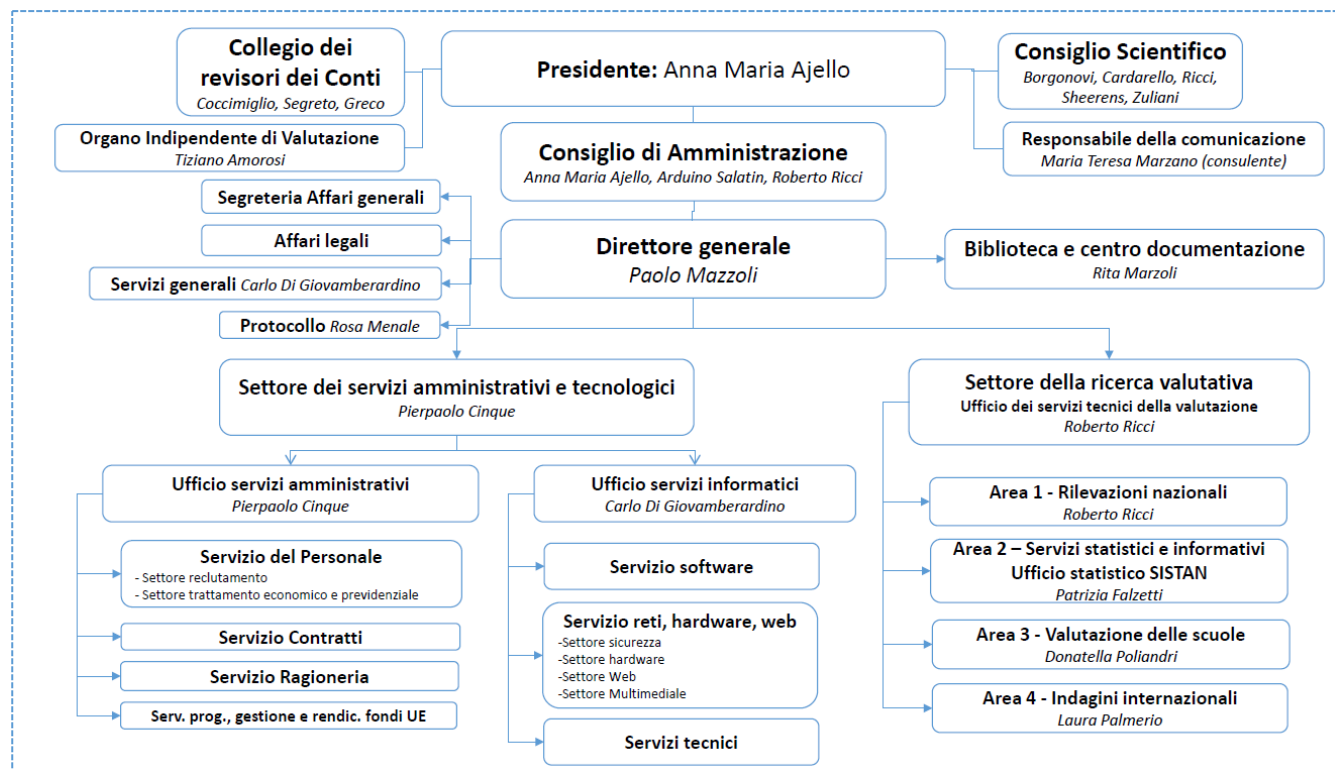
Collegio dei revisori dei Conti
Coccimiglio, Segreto, Greco

Presidente: Anna Maria Ajello

Consiglio Scientifico
Borgonovi, Cardarello, Ricci, Sheerens, Zuliani

Organo Indipendente di Valutazione
Tiziano Amorosi

Responsabile della comunicazione
Maria Teresa Marzano (consulente)

Consiglio di Amministrazione
Anna Maria Ajello, Arduino Salatin, Roberto Ricci

Segreteria Affari generali

Affari legali

Servizi generali Carlo Di Giovamberardino

Protocollo Rosa Menale

Direttore generale
Paolo Mazzoli

Biblioteca e centro documentazione
Rita Marzoli

Settore dei servizi amministrativi e tecnologici
Pierpaolo Cinque

Settore della ricerca valutativa
Ufficio dei servizi tecnici della valutazione
Roberto Ricci

Ufficio servizi amministrativi
Pierpaolo Cinque

Servizio del Personale
- Settore reclutamento
- Settore trattamento economico e previdenziale

Servizio Contratti

Servizio Ragioneria

Serv. prog., gestione e rendic. fondi UE

Ufficio servizi informatici
Carlo Di Giovamberardino

Servizio software

Servizio reti, hardware, web
-Settore sicurezza
-Settore hardware
-Settore Web
-Settore Multimediale

Servizi tecnici

Area 1 - Rilevazioni nazionali
Roberto Ricci

Area 2 – Servizi statistici e informativi
Ufficio statistico SISTAN
Patrizia Falzetti

Area 3 - Valutazione delle scuole
Donatella Poliandri

Area 4 - Indagini internazionali
Laura Palmerio